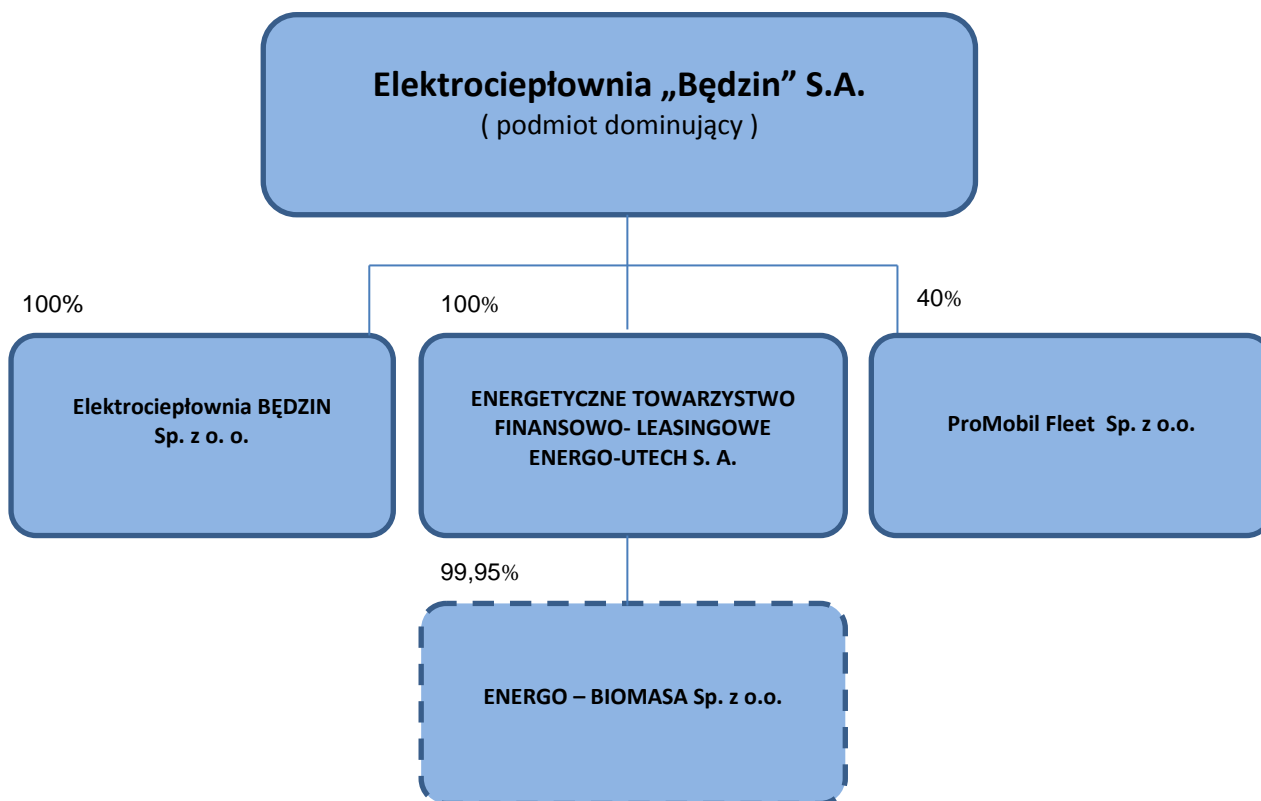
Elektrociepłownia „Będzin” S.A.
( podmiot dominujący )

100%

Elektrociepłownia BĘDZIN Sp. z o. o.

100%

ENERGETYCZNE TOWARZYSTWO FINANSOWO- LEASINGOWE ENERGO-UTECH S. A.

40%

ProMobil Fleet Sp. z o.o.

99,95%

ENERGO – BIOMASA Sp. z o.o.